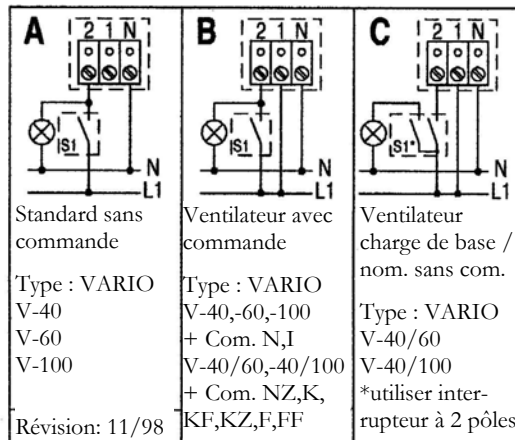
A

2 1 N

S1

N
L1

Standard sans commande

Type : VARIO
V-40
V-60
V-100

Révision: 11/98

B

2 1 N

S1

N
L1

Ventilateur avec commande

Type : VARIO
V-40,-60,-100
+ Com. N,I
V-40/60,-40/100
+ Com. NZ,K, KF,KZ,F,FF

C

2 1 N

S1*

N
L1

Ventilateur charge de base / nom. sans com.

Type : VARIO
V-40/60
V-40/100
*utiliser interrupteur à 2 pôles